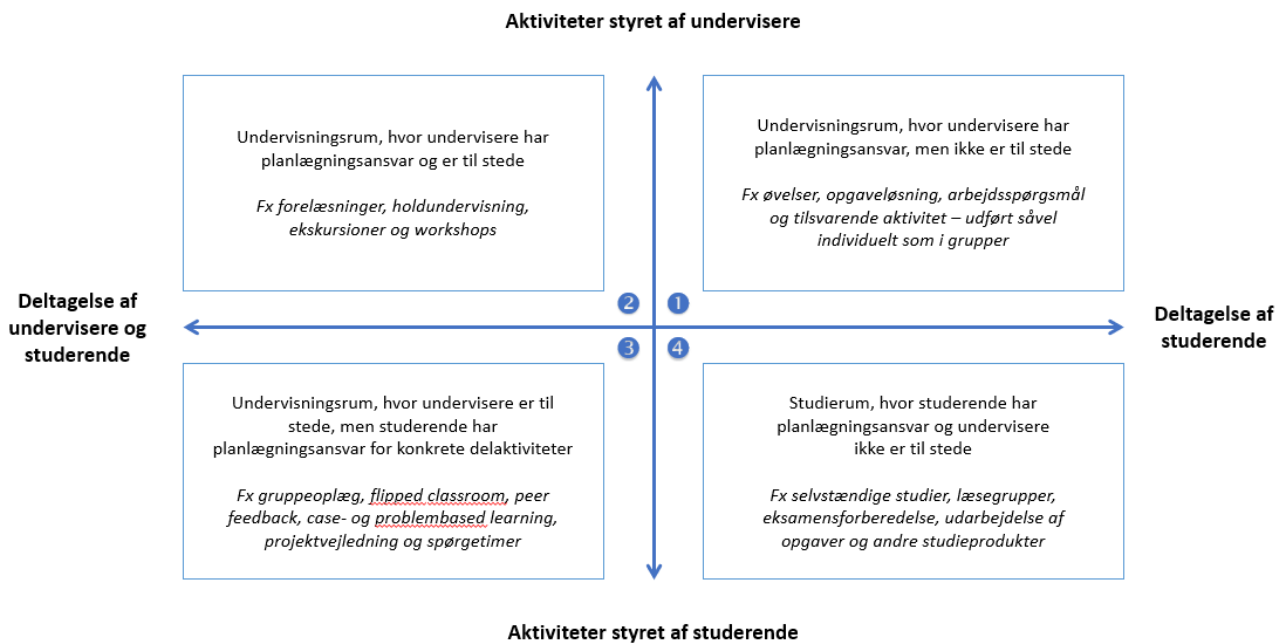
Aktiviteter styret af undervisere

Undervisningsrum, hvor undervisere har planlægningsansvar og er til stede

*Fx forelæsninger, holdundervisning, ekskursioner og workshops*

Undervisningsrum, hvor undervisere har planlægningsansvar, men ikke er til stede

*Fx øvelser, opgaveløsning, arbejdsspørgsmål og tilsvarende aktivitet – udført såvel individuelt som i grupper*

Deltagelse af undervisere og studerende

2

1

Deltagelse af studerende

3

4

Undervisningsrum, hvor undervisere er til stede, men studerende har planlægningsansvar for konkrete delaktiviteter

*Fx gruppeoplæg, flipped classroom, peer feedback, case- og problembased learning, projektvejledning og spørgetimer*

Studierum, hvor studerende har planlægningsansvar og undervisere ikke er til stede

*Fx selvstændige studier, læsegrupper, eksamensforberedelse, udarbejdelse af opgaver og andre studieprodukter*

Aktiviteter styret af studerende